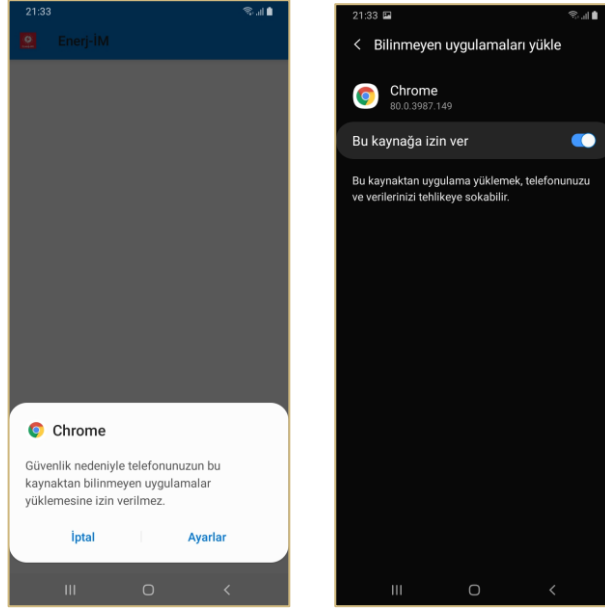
21:33

Enerj-İM

Chrome

Güvenlik nedeniyle telefonunuzun bu kaynaktan bilinmeyen uygulamalar yüklemesine izin verilmez.

İptal

Ayarlar

21:33

Bilinmeyen uygulamaları yükle

Chrome
80.0.3987.149

Bu kaynağa izin ver

Bu kaynaktan uygulama yüklemek, telefonunuzu ve verilerinizi tehlikeye sokabilir.